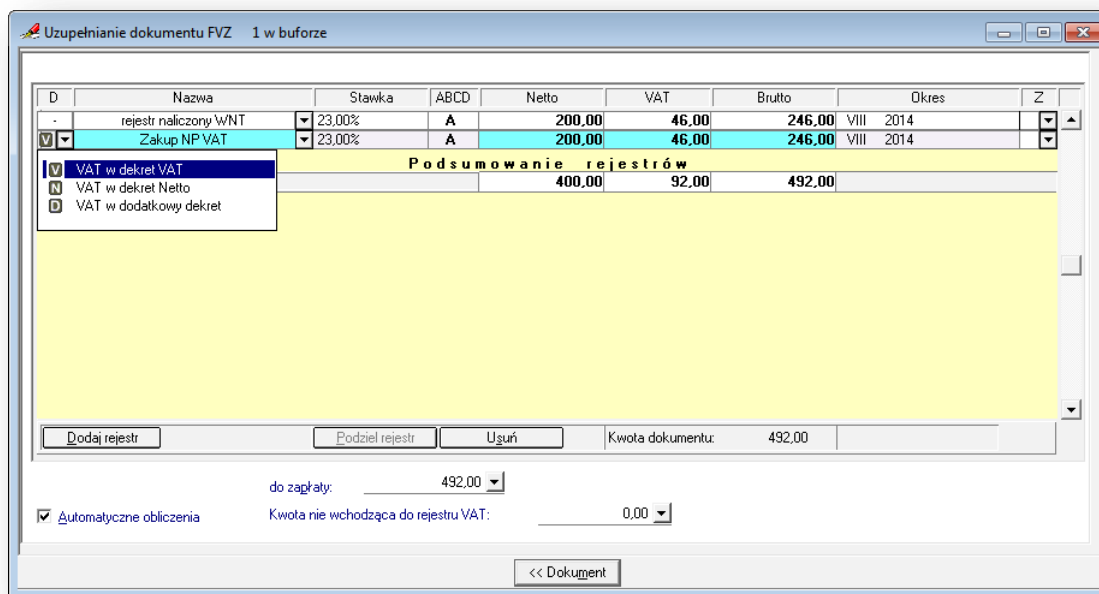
Uzupełnianie dokumentu FVZ 1 w buforze

| D | Nazwa | Stawka | ABCD | Netto | VAT | Brutto | Okres | Z |
|---|---|---|---|---|---|---|---|---|
| - | rejestr naliczony WNT | 23,00% | A | 200,00 | 46,00 | 246,00 | VIII 2014 | |
| V | Zakup NP VAT | 23,00% | A | 200,00 | 46,00 | 246,00 | VIII 2014 | |

V VAT w dekret VAT
N VAT w dekret Netto
D VAT w dodatkowy dekret

Podsumowanie rejestrów

| 400,00 | 92,00 | 492,00 |
|---|---|---|

Dodaj rejestr
Podziel rejestr
Usuń
Kwota dokumentu: 492,00

do zapłaty: 492,00

Automatyczne obliczenia
Kwota nie wchodząca do rejestru VAT: 0,00

<< Dokument